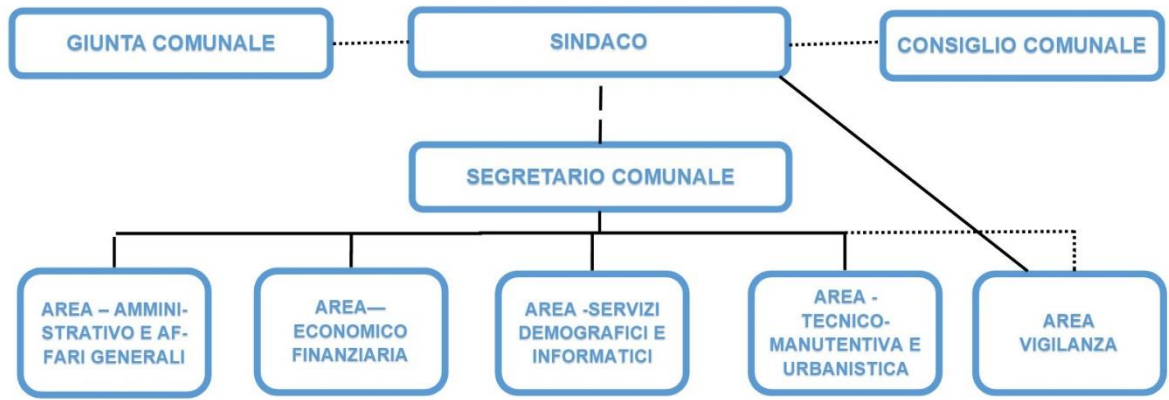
GIUNTA COMUNALE

SINDACO

CONSIGLIO COMUNALE

SEGRETARIO COMUNALE

AREA – AMMINISTRATIVO E AFFARI GENERALI

AREA— ECONOMICO FINANZIARIA

AREA -SERVIZI DEMOGRAFICI E INFORMATICI

AREA - TECNICO-MANUTENTIVA E URBANISTICA

AREA VIGILANZA